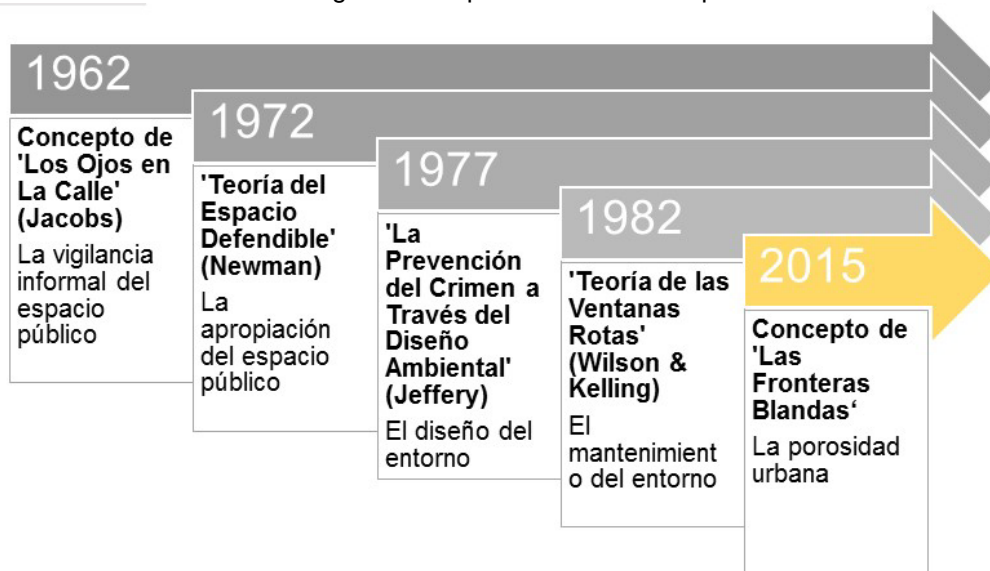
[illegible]

1962

Concepto de 'Los Ojos en La Calle' (Jacobs)

La vigilancia informal del espacio público

1972

'Teoría del Espacio Defendible' (Newman)

La apropiación del espacio público

1977

'La Prevención del Crimen a Través del Diseño Ambiental' (Jeffery)

El diseño del entorno

1982

'Teoría de las Ventanas Rotas' (Wilson & Kelling)

El mantenimient o del entorno

2015

Concepto de 'Las Fronteras Blandas'

La porosidad urbana